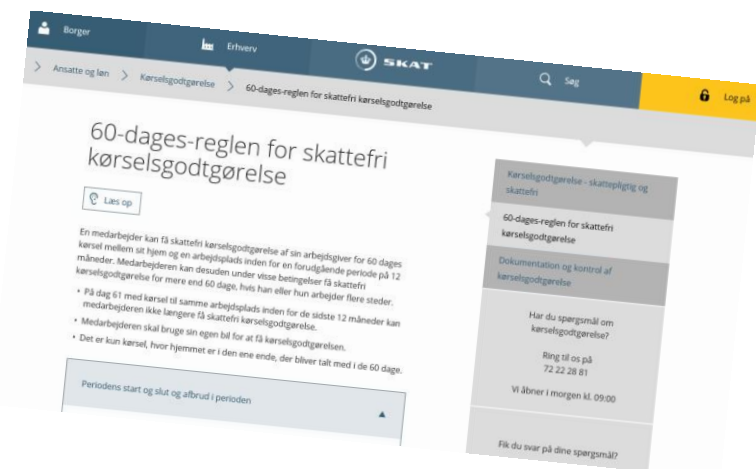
Borger

Erhverv

SKAT

Søg

Log på

Ansatte og løn > Kørselsgodtgørelse > 60-dages-reglen for skattefri kørselsgodtgørelse

60-dages-reglen for skattefri kørselsgodtgørelse

Læs op

En medarbejder kan få skattefri kørselsgodtgørelse af sin arbejdsgiver for 60 dages kørsel mellem sit hjem og en arbejdsplads inden for en forudgående periode på 12 måneder. Medarbejderen kan desuden under visse betingelser få skattefri kørselsgodtgørelse for mere end 60 dage, hvis han eller hun arbejder flere steder.

• På dag 61 med kørsel til samme arbejdsplads inden for de sidste 12 måneder kan medarbejderen ikke længere få skattefri kørselsgodtgørelse.
• Medarbejderen skal bruge sin egen bil for at få kørselsgodtgørelsen.
• Det er kun kørsel, hvor hjemmet er i den ene ende, der bliver talt med i de 60 dage.

Periodens start og slut og afbrud i perioden

Kørselsgodtgørelse - skattepligtig og skattefri

60-dages-reglen for skattefri kørselsgodtgørelse

Dokumentation og kontrol af kørselsgodtgørelse

Har du spørgsmål om kørselsgodtgørelse?

Ring til os på
72 22 28 81

Vi åbner i morgen kl. 09:00

Fik du svar på dine spørgsmål?